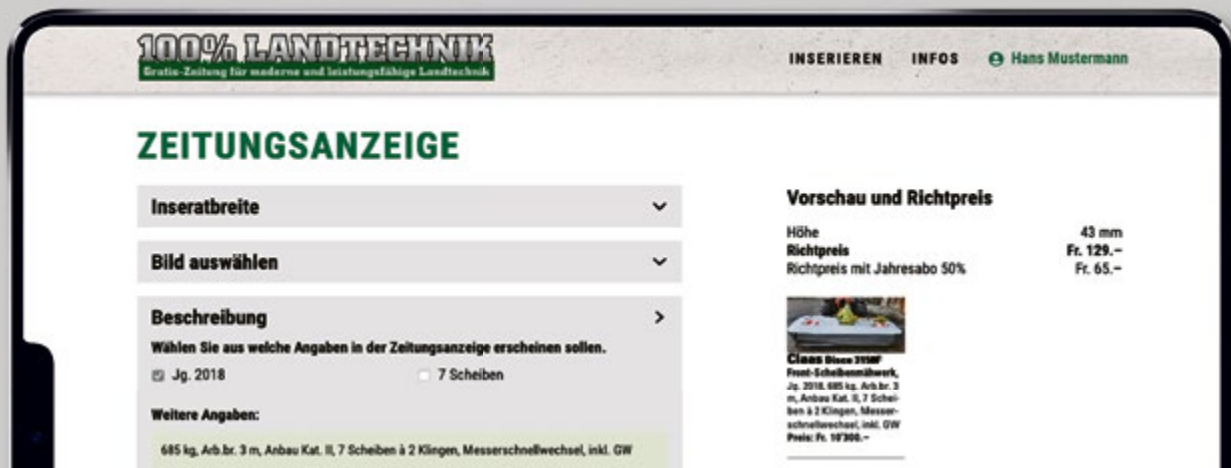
100% LANDTECHNIK
Gratis-Zeitung für moderne und leistungsfähige Landtechnik

INSERIEREN INFOS Hans Mustermann

ZEITUNGSANZEIGE

Inseratbreite

Bild auswählen

Beschreibung

Wählen Sie aus welche Angaben in der Zeitungsanzeige erscheinen sollen.

Jg. 2018

7 Scheiben

Weitere Angaben:

685 kg, Arb.br. 3 m, Anbau Kat. II, 7 Scheiben à 2 Klingen, Messerschnellwechsel, inkl. GW

Vorschau und Richtpreis

| | |
|---|---|
| Höhe | 43 mm |
| Richtpreis | Fr. 129.– |
| Richtpreis mit Jahresabo 50% | Fr. 65.– |

Claas Disco 3150F Front-Scheibenmähwerk, Jg. 2018, 685 kg, Arb.br. 3 m, Anbau Kat. II, 7 Scheiben à 2 Klingen, Messerschnellwechsel, inkl. GW Preis: Fr. 10'300.–